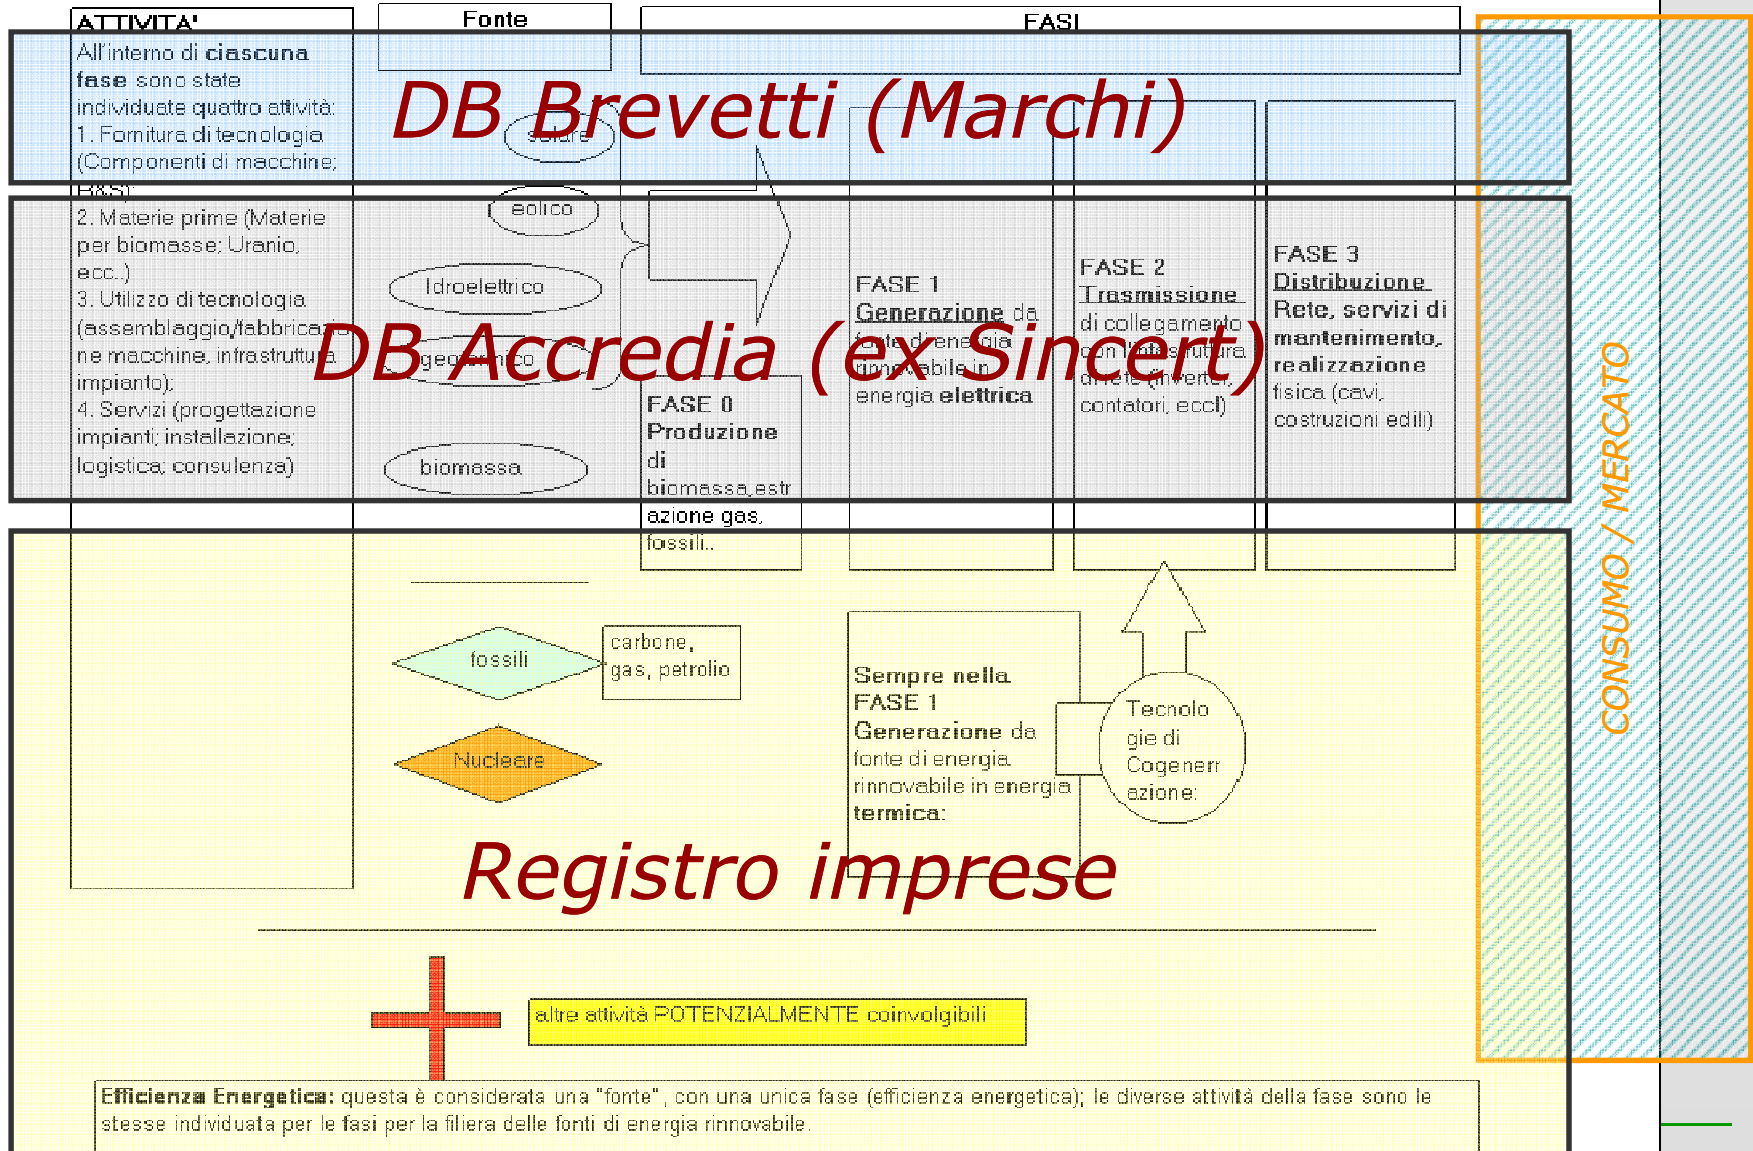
ATTIVITA'

Fonte

FASI

All'interno di ciascuna fase sono state individuate quattro attività:
1. Fornitura di tecnologia (Componenti di macchine; R&S);
2. Materie prime (Materie per biomasse; Uranio, ecc..)
3. Utilizzo di tecnologia (assemblaggio/fabbricazione macchine, infrastruttura impianto);
4. Servizi (progettazione impianti; installazione; logistica; consulenza)

DB Brevetti (Marchi)

solare

eolico

Idroelettrico

geotermico

biomassa

DB Accredia (ex Sincert)

FASE 0 Produzione di biomassa,estrazione gas, fossili..

FASE 1 Generazione da fonte di energia rinnovabile in energia elettrica

FASE 2 Trasmissione di collegamento con l'infrastruttura diretta (inverter, contatori, eccl)

FASE 3 Distribuzione Rete, servizi di mantenimento, realizzazione fisica (cavi, costruzioni edili)

CONSUMO / MERCATO

fossili

carbone, gas, petrolio

Nucleare

Sempre nella FASE 1 Generazione da fonte di energia rinnovabile in energia termica:

Tecnologie di Cogenerazione:

Registro imprese

altre attività POTENZIALMENTE coinvolgibili

Efficienza Energetica: questa è considerata una "fonte", con una unica fase (efficienza energetica); le diverse attività della fase sono le stesse individuata per le fasi per la filiera delle fonti di energia rinnovabile.